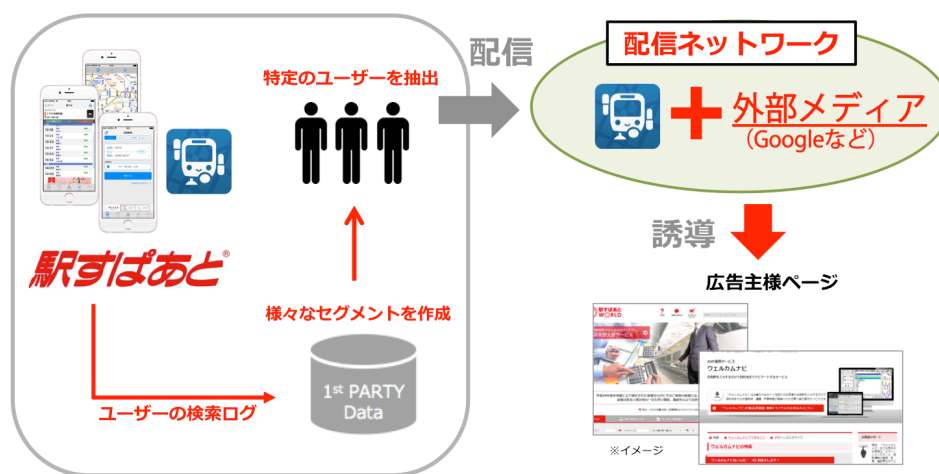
配信

配信ネットワーク

外部メディア
（Googleなど）

特定のユーザーを抽出

駅すぱあと®

様々なセグメントを作成

$1^{st}$ PARTY Data

ユーザーの検索ログ

誘導

広告主様ページ

駅すぱあと WORLD

ウェルカムナビ

※イメージ